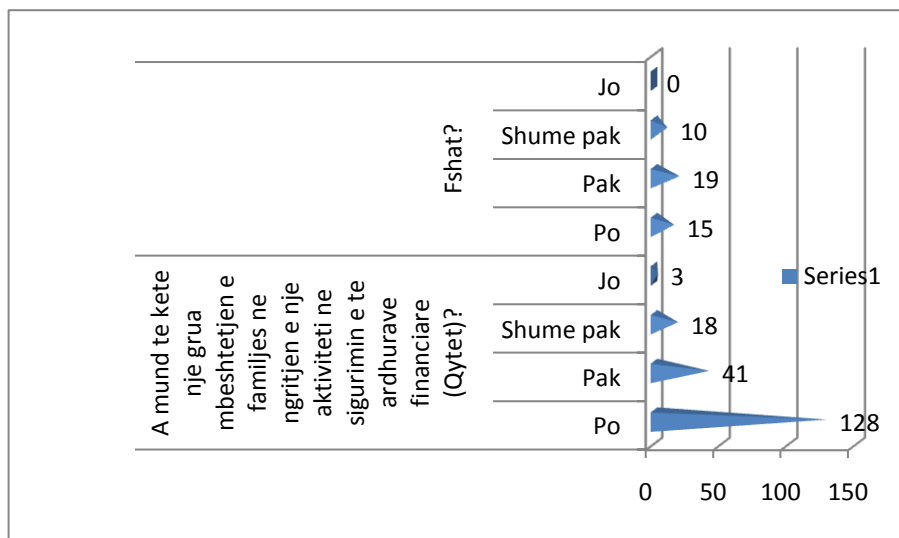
Fshat?
Jo
0
Shume pak
10
Pak
19
Po
15

A mund te kete nje grua mbeshtetjen e familjes ne ngritjen e nje aktiviteti ne sigurimin e te ardhurave financiare (Qytet)?
Jo
3
Shume pak
18
Pak
41
Po
128

Series1

0
50
100
150